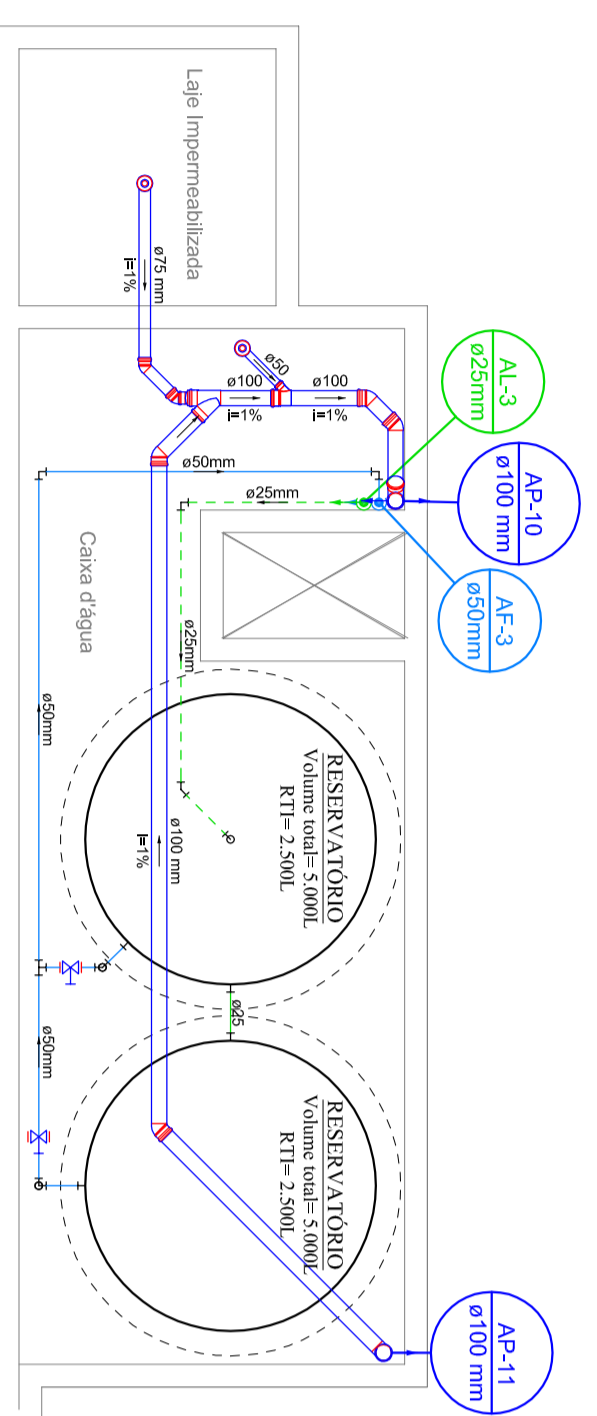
Laje Impermeabilizada

ø75 mm
i=1%

ø50
ø100
i=1%
ø100
i=1%

AL-3
ø25mm

AP-10
ø100 mm

AF-3
ø50mm

ø50mm
ø25mm

Caixa d'água

ø25mm

ø50mm

RESERVATÓRIO
Volume total= 5.000L
RTI= 2.500L

ø100 mm
i=1%

ø25

ø50mm

RESERVATÓRIO
Volume total= 5.000L
RTI= 2.500L

AP-11
ø100 mm